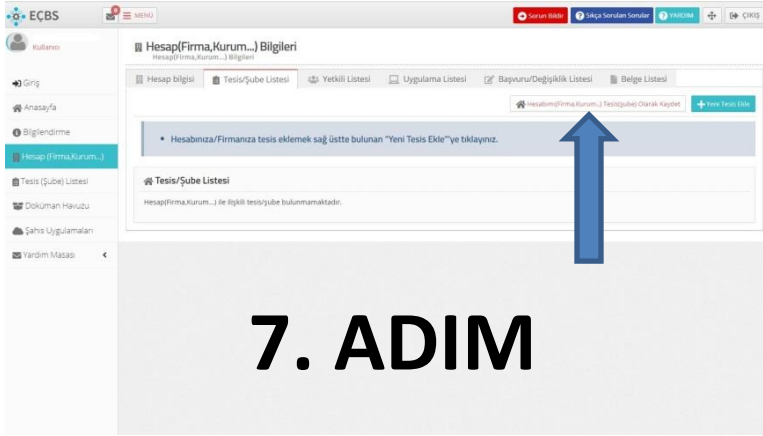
EÇBS
0 MENÜ
Sorun Bildir
Sıkça Sorulan Sorular
YARDIM
ÇIKIŞ

Kullanıcı
Giriş
Anasayfa
Bilgilendirme
Hesap (Firma,Kurum...)
Tesis (Şube) Listesi
Doküman Havuzu
Şahıs Uygulamaları
Yardım Masası

Hesap(Firma,Kurum...) Bilgileri
Hesap(Firma,Kurum...) Bilgileri

Hesap bilgisi | Tesis/Şube Listesi | Yetkili Listesi | Uygulama Listesi | Başvuru/Değişiklik Listesi | Belge Listesi

Hesabımı(Firma,Kurum...) Tesis(Şube) Olarak Kaydet
Yeni Tesis Ekle

• Hesabınıza/Firmanıza tesis eklemek sağ üstte bulunan "Yeni Tesis Ekle"'ye tıklayınız.

Tesis/Şube Listesi
Hesap(Firma,Kurum...) ile ilişkili tesis/şube bulunmamaktadır.

7. ADIM